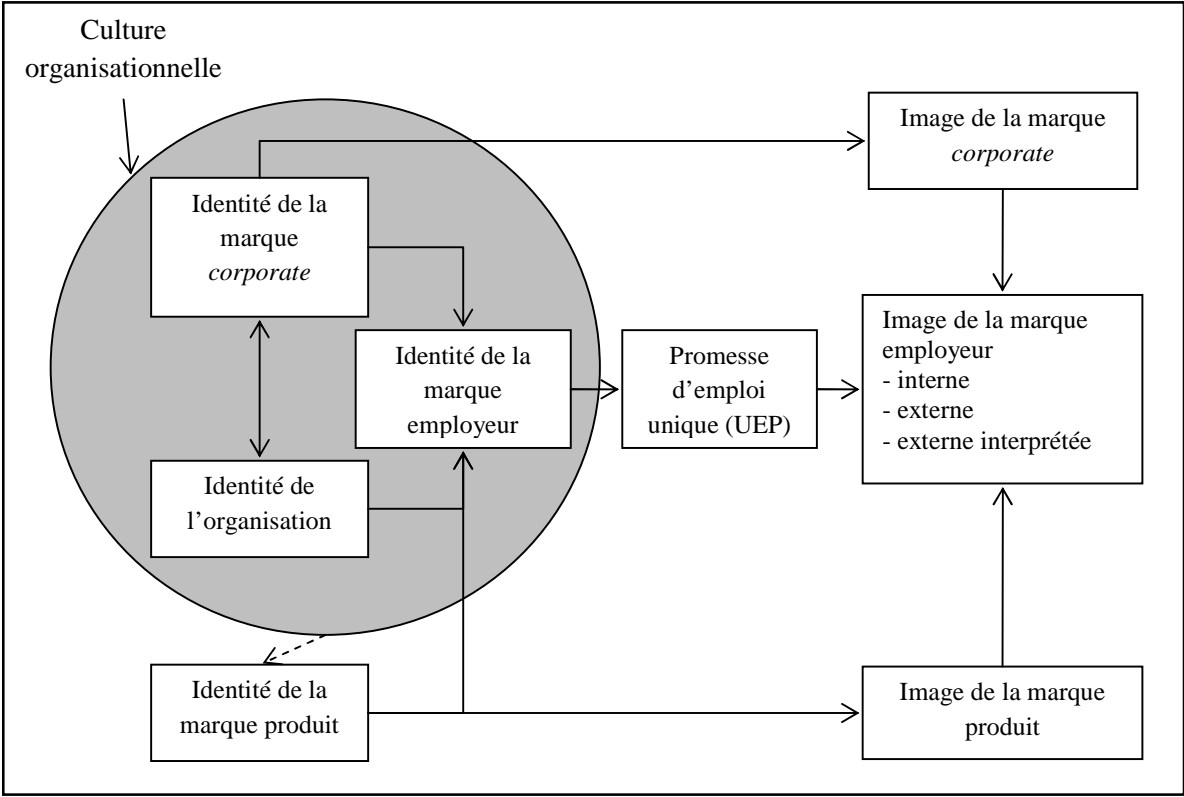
Culture organisationnelle

Image de la marque *corporate*

Identité de la marque *corporate*

Identité de la marque employeur

Promesse d'emploi unique (UEP)

Image de la marque employeur
- interne
- externe
- externe interprétée

Identité de l'organisation

Identité de la marque produit

Image de la marque produit